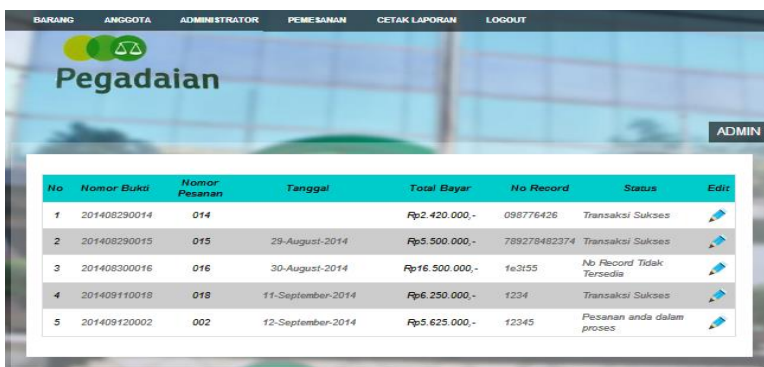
BARANG ANGGOTA ADMINISTRATOR PEMESANAN CETAK LAPORAN LOGOUT

Pegadaian

ADMIN

| No | Nomor Bukti | Nomor Pesanan | Tanggal | Total Bayar | No Record | Status | Edit |
|---|---|---|---|---|---|---|---|
| 1 | 201408290014 | 014 | | Rp2.420.000,- | 098776426 | Transaksi Sukses | |
| 2 | 201408290015 | 015 | 29-August-2014 | Rp5.500.000,- | 789278482374 | Transaksi Sukses | |
| 3 | 201408300016 | 016 | 30-August-2014 | Rp16.500.000,- | 1e3t55 | No Record Tidak Tersedia | |
| 4 | 201409110018 | 018 | 11-September-2014 | Rp6.250.000,- | 1234 | Transaksi Sukses | |
| 5 | 201409120002 | 002 | 12-September-2014 | Rp5.625.000,- | 12345 | Pesanan anda dalam proses | |